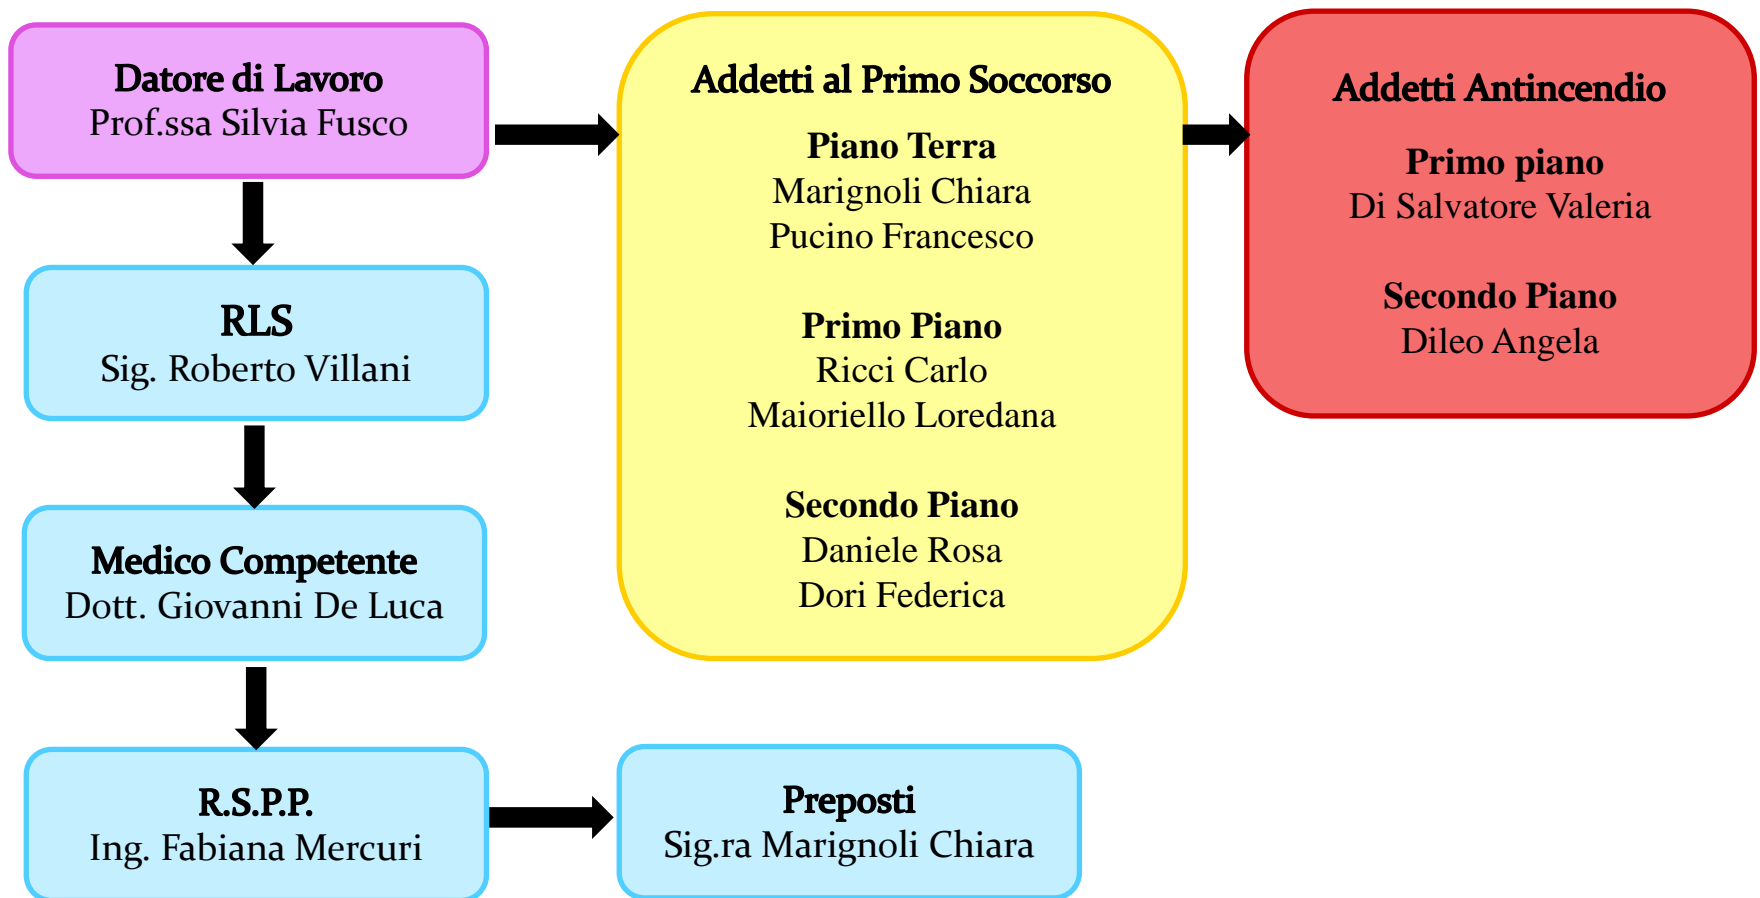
Datore di Lavoro
Prof.ssa Silvia Fusco

RLS
Sig. Roberto Villani

Medico Competente
Dott. Giovanni De Luca

R.S.P.P.
Ing. Fabiana Mercuri

Preposti
Sig.ra Marignoli Chiara

Addetti al Primo Soccorso

Piano Terra
Marignoli Chiara
Pucino Francesco

Primo Piano
Ricci Carlo
Maioriello Loredana

Secondo Piano
Daniele Rosa
Dori Federica

Addetti Antincendio

Primo piano
Di Salvatore Valeria

Secondo Piano
Dileo Angela